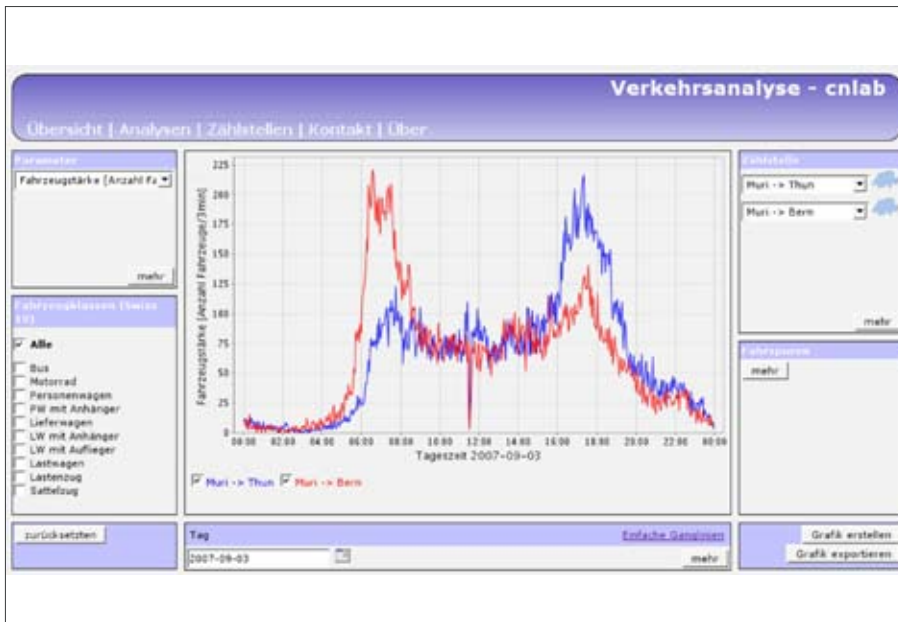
Verkehrsanalyse - cnlab

Übersicht | Analysen | Zählstellen | Kontakt | Über

Parameter

Fahrzeugstärke [Anzahl Fa

mehr

Fahrzeugklassen (Swiss 10)

Alle
Bus
Motorrad
Personenwagen
PW mit Anhänger
Lieferwagen
LW mit Anhänger
LW mit Auflieger
Lastwagen
Lastenzug
Sattelzug

zurücksetzen

225
200
175
150
125
100
75
50
25
0

Fahrzeugstärke [Anzahl Fahrzeuge/3min]

00:00 02:00 04:00 06:00 08:00 10:00 12:00 14:00 16:00 18:00 20:00 22:00 00:00

Tageszeit 2007-09-03

Muri -> Thun  Muri -> Bern

Tag

Einfache Ganglinien

2007-09-03

mehr

Zählstelle

Muri -> Thun

Muri -> Bern

mehr

Fahrspuren

mehr

Grafik erstellen

Grafik exportieren